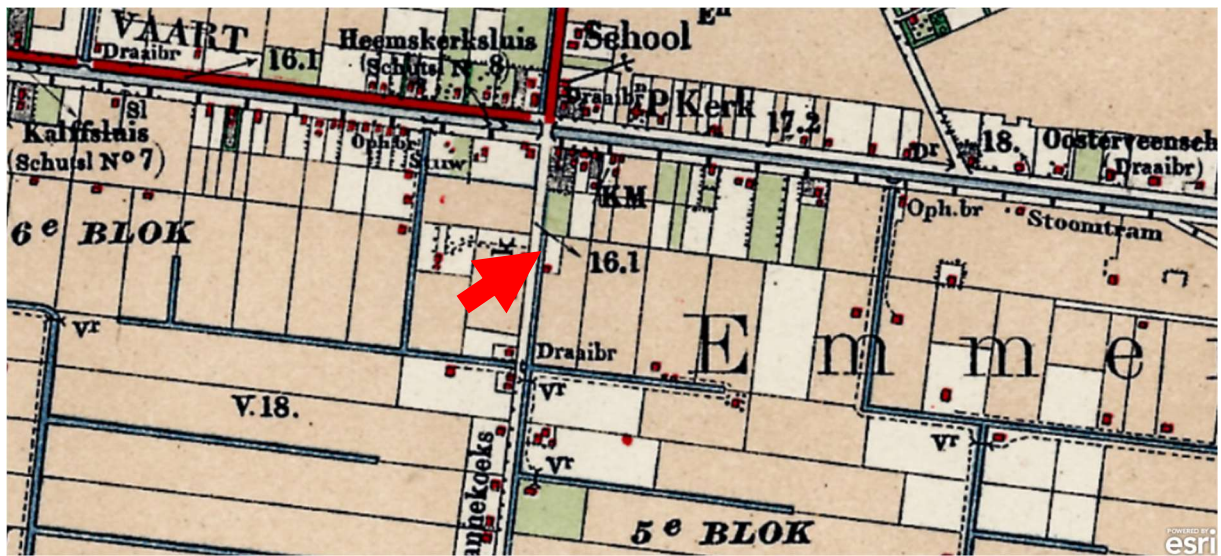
VAART
Draaibr
16.1
Heemskerksluis
(Schutsl N° 8)
School
En
Sl
Draaibr
P Kerk
17.2
Kalffsluis
(Schutsl N° 7)
Oph.br
Stuw
18.
Oosterveensch
Dr
(Draaibr)
KM
6e BLOK
Oph.br
Stoomtram
k
16.1
Vr
Emme
Draaibr
Vr
V.18.
annekoeks
Vr
Vr
5e BLOK
POWERED BY esri